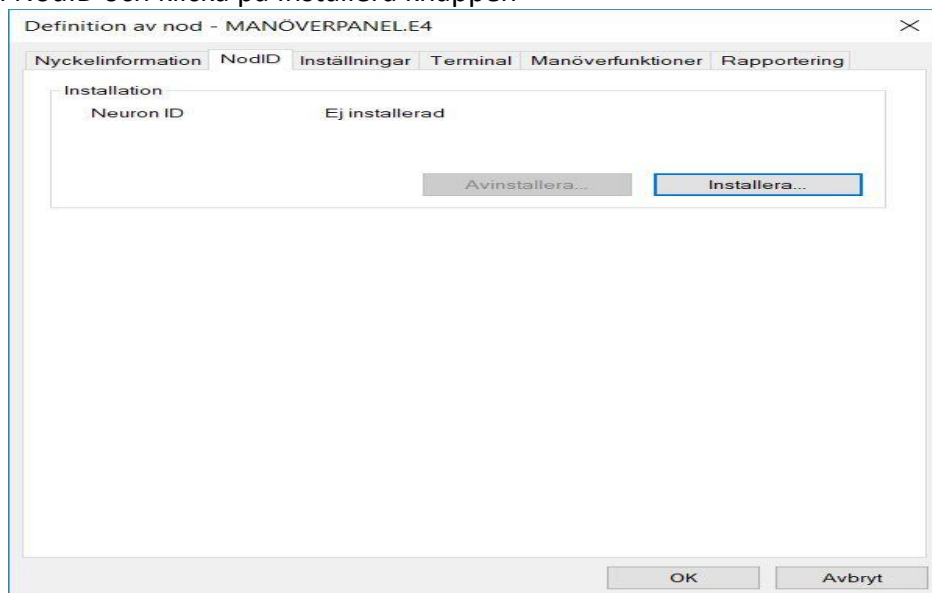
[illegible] NodID och klicka på Installera-knappen

Definition av nod - MANÖVERPANEL.E4

Nyckelinformation | NodID | Inställningar | Terminal | Manöverfunktioner | Rapportering

Installation

Neuron ID    Ej installerad

Avinstallera...    Installera...

OK    Avbryt